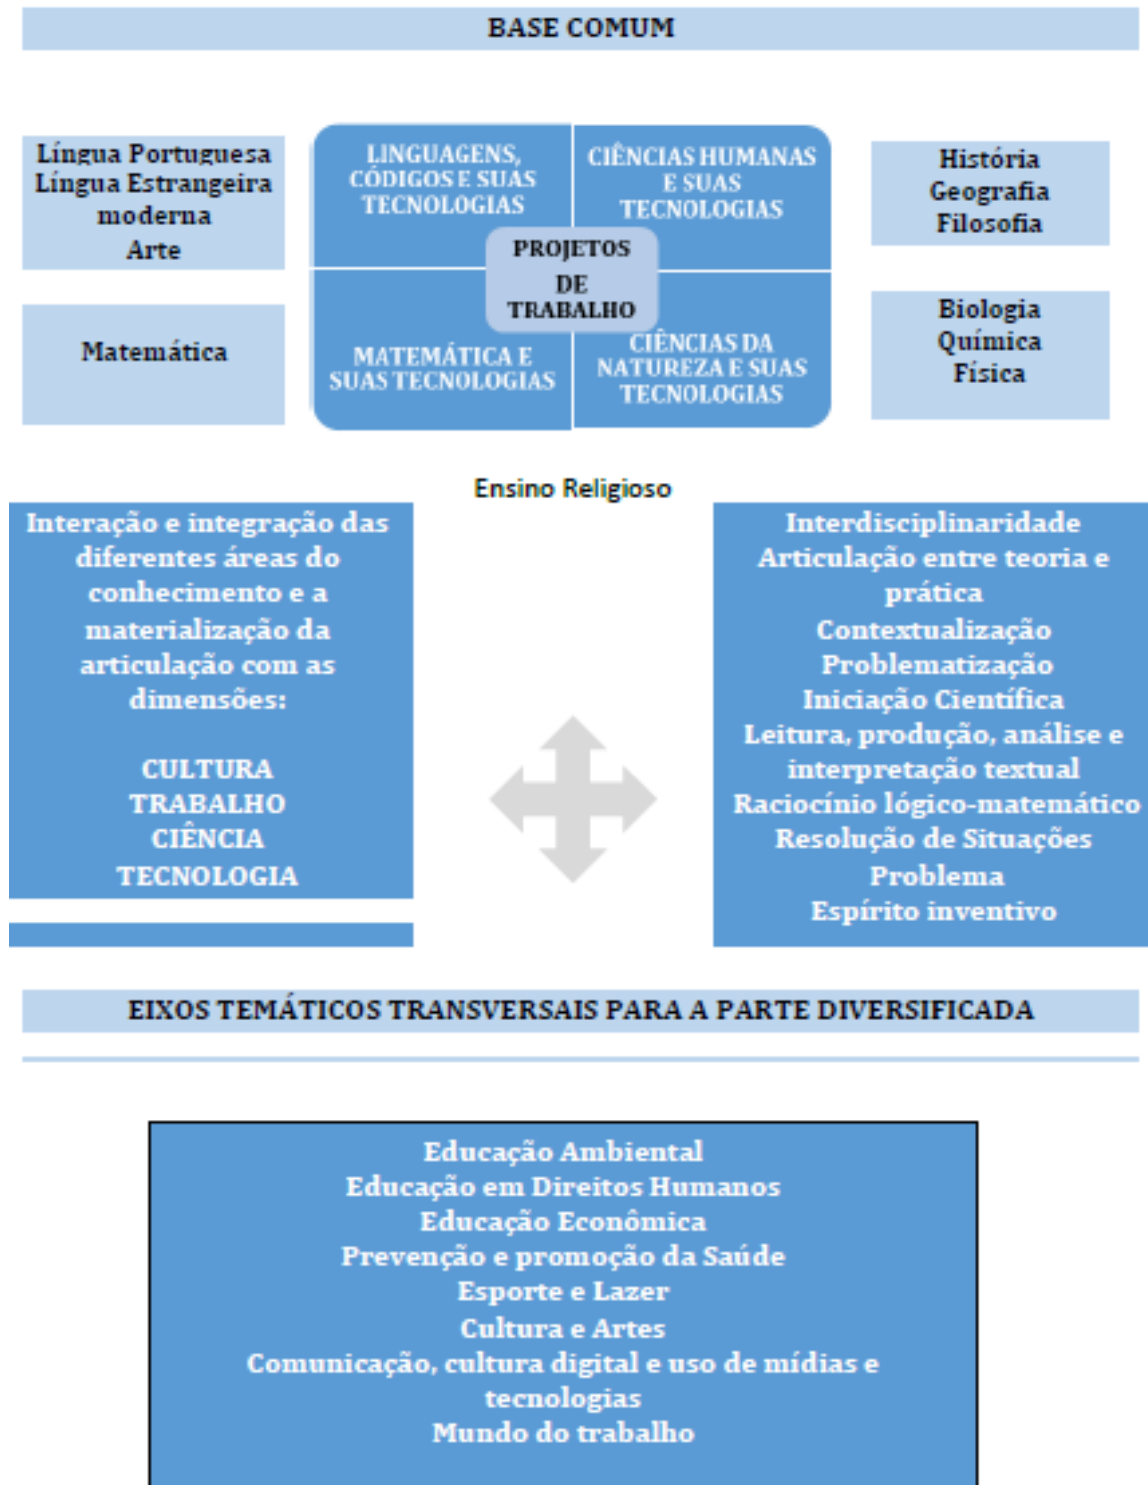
BASE COMUM

Língua Portuguesa
Língua Estrangeira moderna
Arte

Matemática

LINGUAGENS, CÓDIGOS E SUAS TECNOLOGIAS

CIÊNCIAS HUMANAS E SUAS TECNOLOGIAS

PROJETOS DE TRABALHO

MATEMÁTICA E SUAS TECNOLOGIAS

CIÊNCIAS DA NATUREZA E SUAS TECNOLOGIAS

História
Geografia
Filosofia

Biologia
Química
Física

Ensino Religioso

Interação e integração das diferentes áreas do conhecimento e a materialização da articulação com as dimensões:

CULTURA
TRABALHO
CIÊNCIA
TECNOLOGIA

Interdisciplinaridade
Articulação entre teoria e prática
Contextualização
Problematização
Iniciação Científica
Leitura, produção, análise e interpretação textual
Raciocínio lógico-matemático
Resolução de Situações Problema
Espírito inventivo

EIXOS TEMÁTICOS TRANSVERSAIS PARA A PARTE DIVERSIFICADA

Educação Ambiental
Educação em Direitos Humanos
Educação Econômica
Prevenção e promoção da Saúde
Esporte e Lazer
Cultura e Artes
Comunicação, cultura digital e uso de mídias e tecnologias
Mundo do trabalho